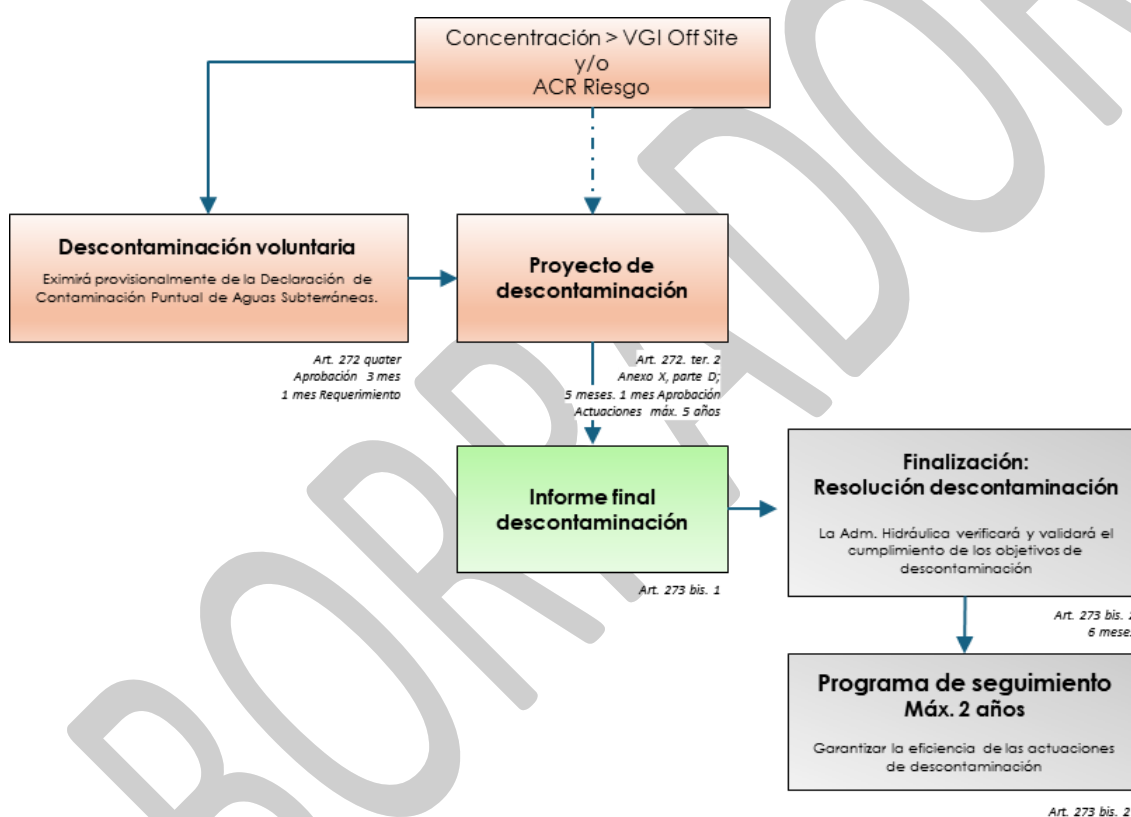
Concentración > VGI Off Site
y/o
ACR Riesgo

Descontaminación voluntaria

Eximirá provisionalmente de la Declaración de Contaminación Puntual de Aguas Subterráneas.

Proyecto de descontaminación

Art. 272 quater
Aprobación 3 mes
1 mes Requerimiento

Art. 272. ter. 2
Anexo X, parte D;
5 meses. 1 mes Aprobación
Actuaciones máx. 5 años

Informe final descontaminación

Art. 273 bis. 1

Finalización:
Resolución descontaminación

La Adm. Hidráulica verificará y validará el cumplimiento de los objetivos de descontaminación

Art. 273 bis. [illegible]
6 mese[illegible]

Programa de seguimiento
Máx. 2 años

Garantizar la eficiencia de las actuaciones de descontaminación

Art. 273 bis. 2

BORRADOR